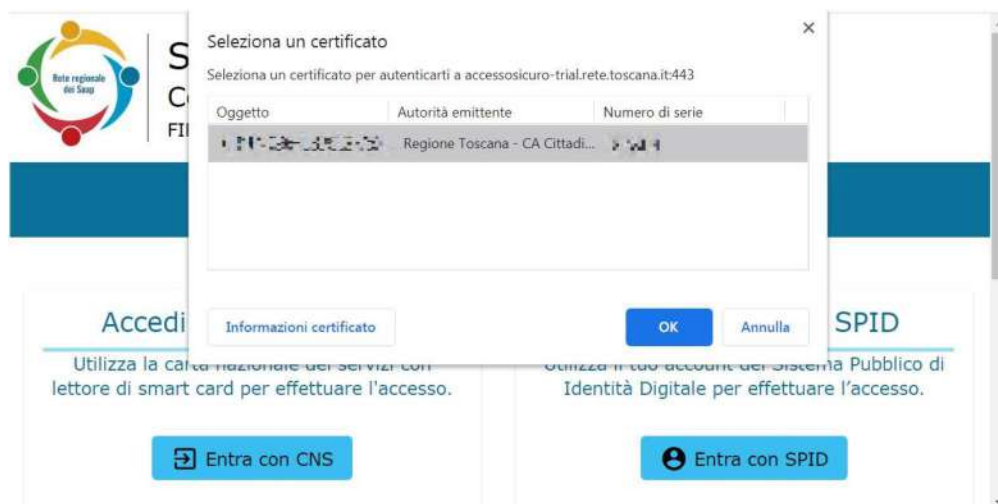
Rete regionale dei Suap

S
C
FI

Seleziona un certificato

×

Seleziona un certificato per autenticarti a accessosicuro-trial.rete.toscana.it:443

| Oggetto | Autorità emittente | Numero di serie |
|---|---|---|
| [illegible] | Regione Toscana - CA Cittadi... | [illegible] |

Informazioni certificato

OK

Annulla

Accedi

Utilizza la carta nazionale dei servizi con lettore di smart card per effettuare l'accesso.

Entra con CNS

SPID

Utilizza il tuo account del Sistema Pubblico di Identità Digitale per effettuare l'accesso.

Entra con SPID